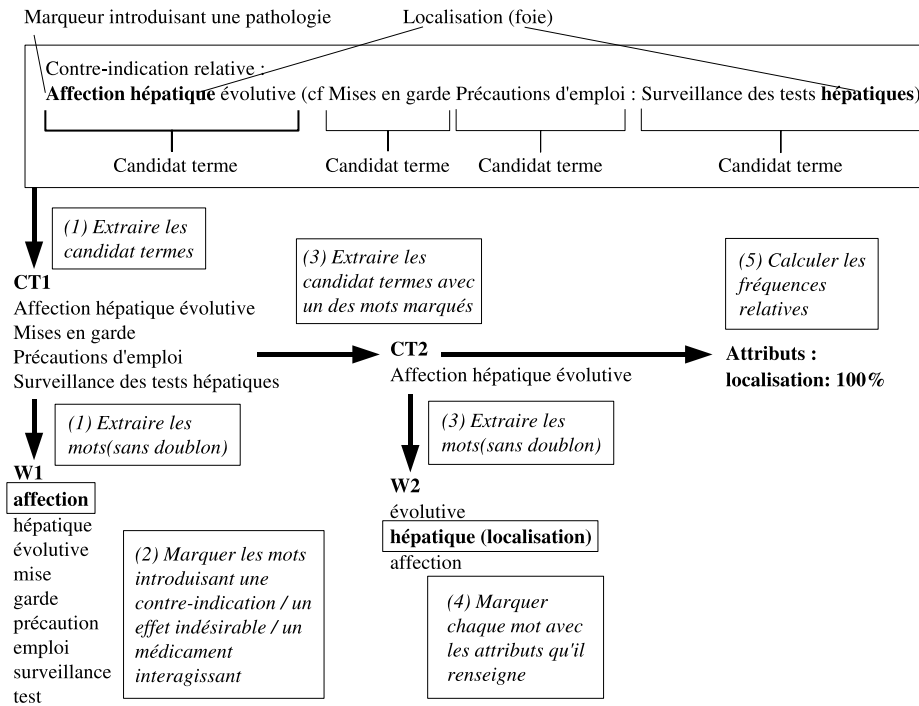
Marqueur introduisant une pathologie

Localisation (foie)

Contre-indication relative :
**Affection hépatique** évolutive (cf Mises en garde Précautions d'emploi : Surveillance des tests **hépatiques**)

Candidat terme

Candidat terme

Candidat terme

Candidat terme

*(1) Extraire les candidat termes*

**CT1**
Affection hépatique évolutive
Mises en garde
Précautions d'emploi
Surveillance des tests hépatiques

*(3) Extraire les candidat termes avec un des mots marqués*

**CT2**
Affection hépatique évolutive

*(5) Calculer les fréquences relatives*

**Attributs :**
**localisation: 100%**

*(1) Extraire les mots(sans doublon)*

**W1**
**affection**
hépatique
évolutive
mise
garde
précaution
emploi
surveillance
test

*(2) Marquer les mots introduisant une contre-indication / un effet indésirable / un médicament interagissant*

*(3) Extraire les mots(sans doublon)*

**W2**
évolutive
**hépatique (localisation)**
affection

*(4) Marquer chaque mot avec les attributs qu'il renseigne*